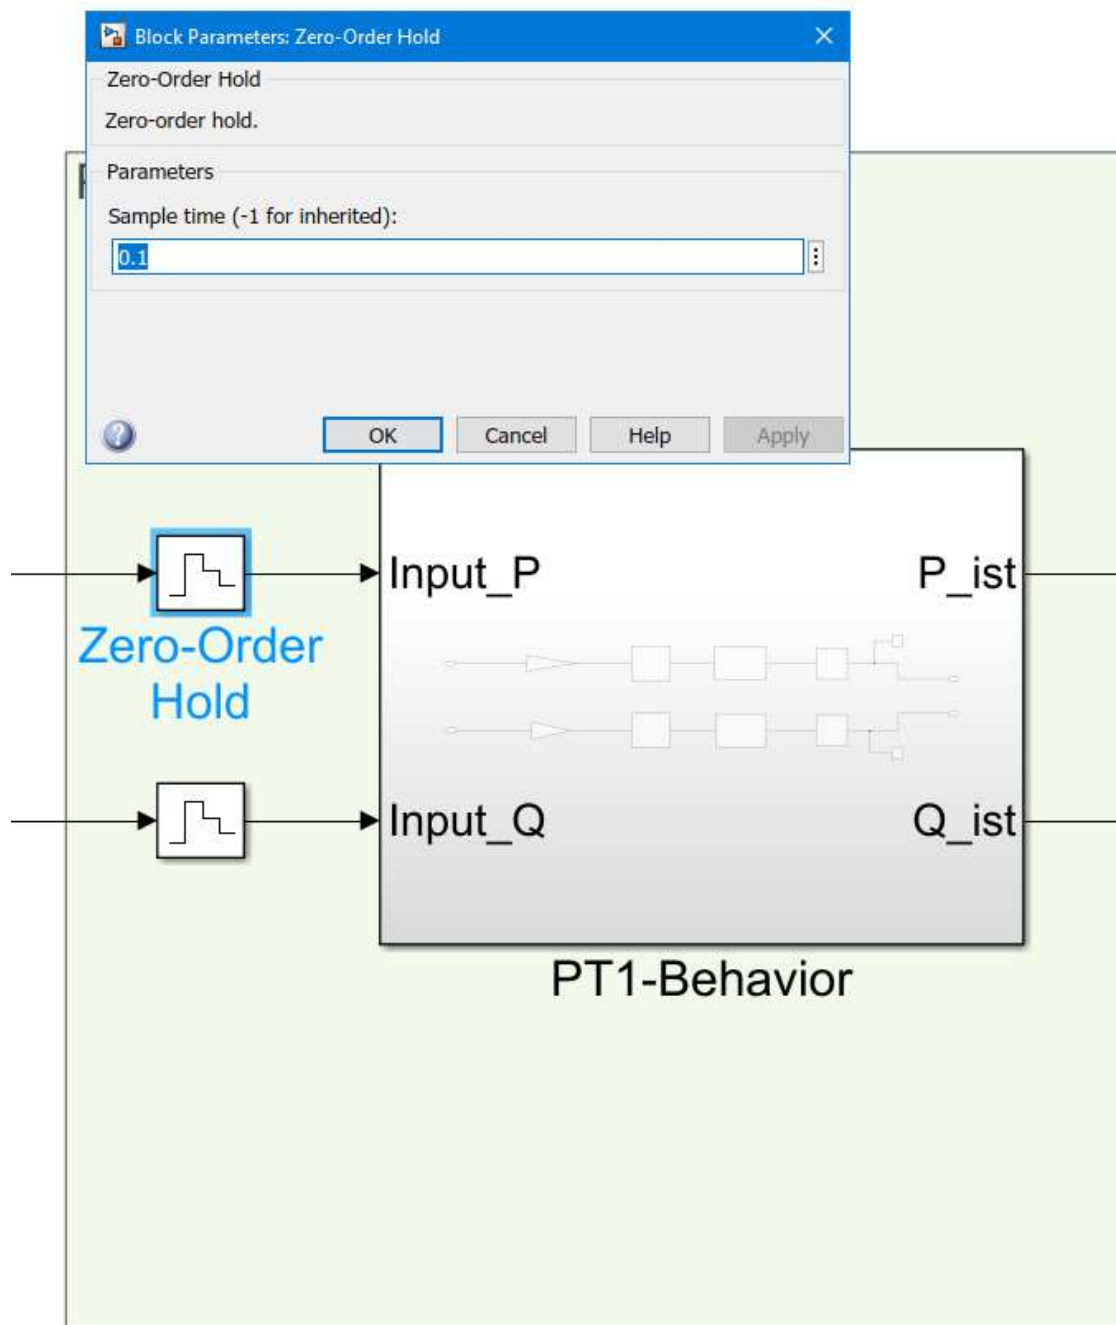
Block Parameters: Zero-Order Hold

Zero-Order Hold

Zero-order hold.

Parameters

Sample time (-1 for inherited):

0.1

OK

Cancel

Help

Apply

Input_P

P_ist

Zero-Order Hold

Input_Q

Q_ist

PT1-Behavior